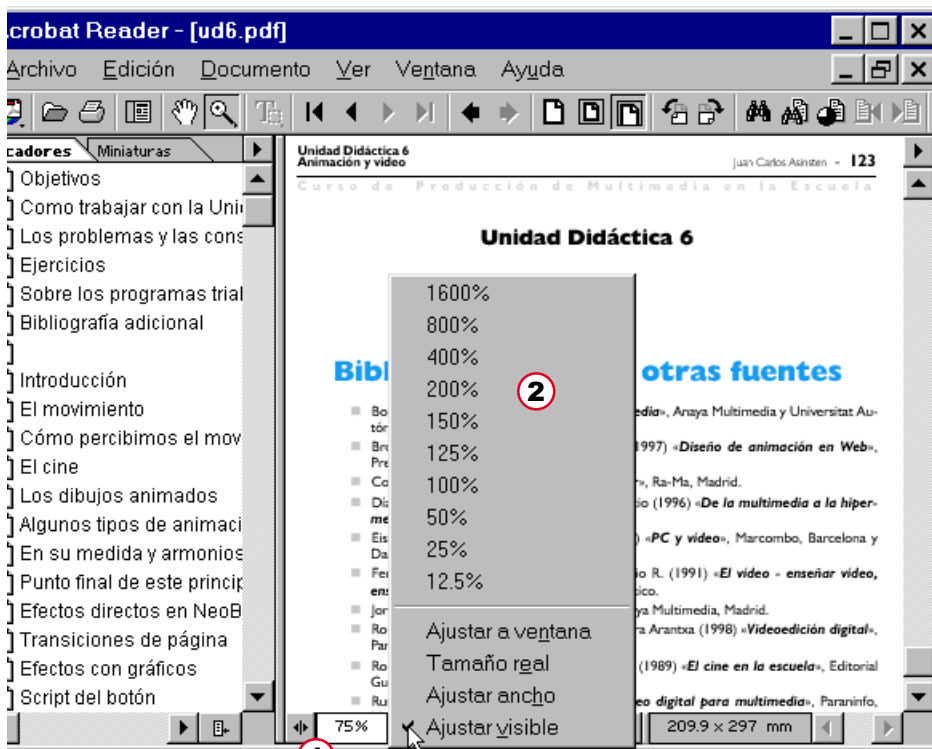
crobat Reader - [ud6.pdf]

Archivo Edición Documento Ver Ventana Ayuda

cadores Miniaturas

Objetivos
Como trabajar con la Uni
Los problemas y las cons
Ejercicios
Sobre los programas trial
Bibliografía adicional

Introducción
El movimiento
Cómo percibimos el mov
El cine
Los dibujos animados
Algunos tipos de animaci
En su medida y armonios
Punto final de este princip
Efectos directos en NeoB
Transiciones de página
Efectos con gráficos
Script del botón

Unidad Didáctica 6
Animación y vídeo

Juan Carlos Asinsten - 123

Curso de Producción de Multimedia en la Escuela

Unidad Didáctica 6

Bibl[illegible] otras fuentes

Bo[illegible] edia», Anaya Multimedia y Universitat Autó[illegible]
Bro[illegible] 1997) «Diseño de animación en Web», Pre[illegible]
Co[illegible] », Ra-Ma, Madrid.
Día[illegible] io (1996) «De la multimedia a la hiperme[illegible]
Eis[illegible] ) «PC y vídeo», Marcombo, Barcelona y Da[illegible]
Fer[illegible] io R. (1991) «El vídeo - enseñar vídeo, ens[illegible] ico.
Jor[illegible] ya Multimedia, Madrid.
Ro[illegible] ra Arantxa (1998) «Videoedición digital», Par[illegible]
Ro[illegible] (1989) «El cine en la escuela», Editorial Gu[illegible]
Ru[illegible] eo digital para multimedia», Paraninfo,

1600%
800%
400%
200%
150%
125%
100%
50%
25%
12.5%
Ajustar a ventana
Tamaño real
Ajustar ancho
Ajustar visible

2

75%

209.9 x 297 mm